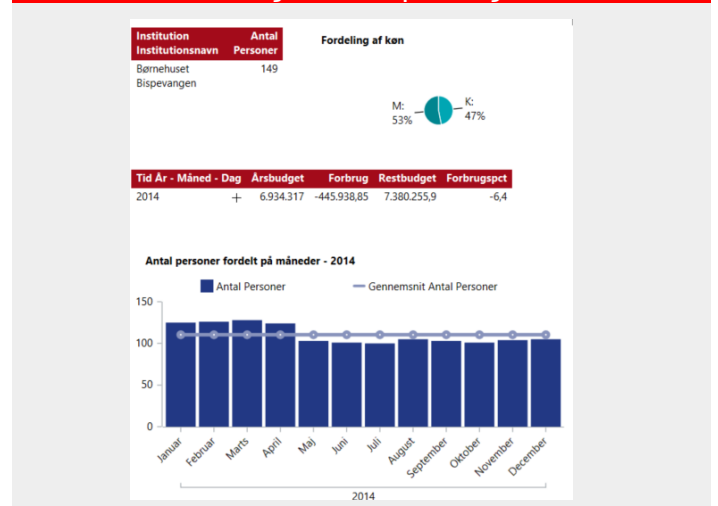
| Institution Institutionsnavn | Antal Personer |
|---|---|
| Børnehuset Bispevangen | 149 |

Fordeling af køn

M: 53%

K: 47%

| Tid År - Måned - Dag | Årsbudget | Forbrug | Restbudget | Forbrugspct |
|---|---|---|---|---|
| 2014 + | 6.934.317 | -445.938,85 | 7.380.255,9 | -6,4 |

Antal personer fordelt på måneder - 2014

Antal Personer

Gennemsnit Antal Personer

150
100
50
0

Januar
Februar
Marts
April
Maj
Juni
Juli
August
September
Oktober
November
December

2014